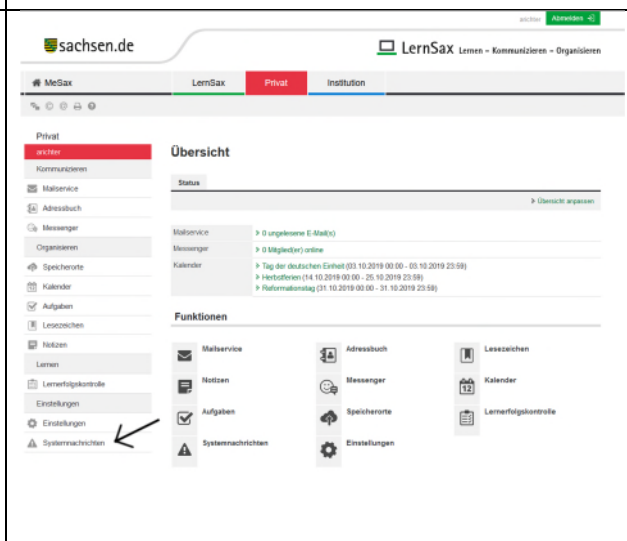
anchter Abmelden

sachsen.de

LernSax Lernen – Kommunizieren – Organisieren

MeSax | LernSax | Privat | Institution

Privat
anchter
Kommunizieren
Mailservice
Adressbuch
Messenger
Organisieren
Speicherorte
Kalender
Aufgaben
Lesezeichen
Notizen
Lernen
Lernerfolgskontrolle
Einstellungen
Einstellungen
Systemnachrichten

Übersicht

Status

Übersicht anpassen

| | |
|---|---|
| Mailservice | 0 ungelesene E-Mail(s) |
| Messenger | 0 Mitglied(er) online |
| Kalender | Tag der deutschen Einheit (03.10.2019 00:00 - 03.10.2019 23:59)<br>Herbstferien (14.10.2019 00:00 - 25.10.2019 23:59)<br>Reformationstag (31.10.2019 00:00 - 31.10.2019 23:59) |

Funktionen

Mailservice
Adressbuch
Lesezeichen
Notizen
Messenger
Kalender
Aufgaben
Speicherorte
Lernerfolgskontrolle
Systemnachrichten
Einstellungen